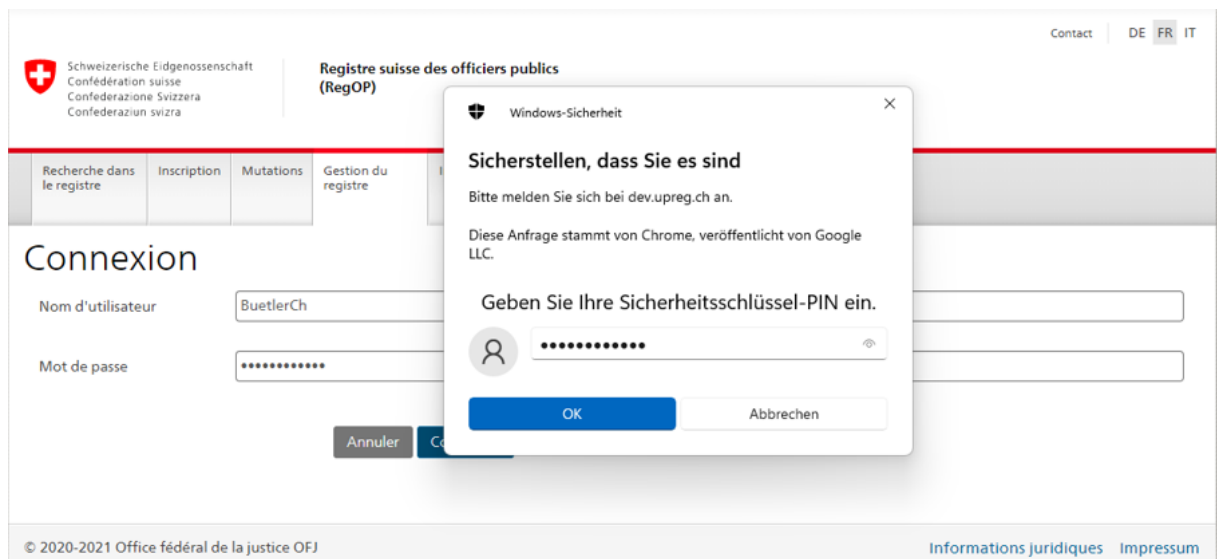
Contact DE FR IT

Schweizerische Eidgenossenschaft
Confédération suisse
Confederazione Svizzera
Confederaziun svizra

Registre suisse des officiers publics (RegOP)

Recherche dans le registre | Inscription | Mutations | Gestion du registre | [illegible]

Connexion

Nom d'utilisateur BuetlerCh

Mot de passe ••••••••••••

Annuler Co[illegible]

Windows-Sicherheit

Sicherstellen, dass Sie es sind

Bitte melden Sie sich bei dev.upreg.ch an.

Diese Anfrage stammt von Chrome, veröffentlicht von Google LLC.

Geben Sie Ihre Sicherheitsschlüssel-PIN ein.

••••••••••••

OK Abbrechen

© 2020-2021 Office fédéral de la justice OFJ

Informations juridiques Impressum